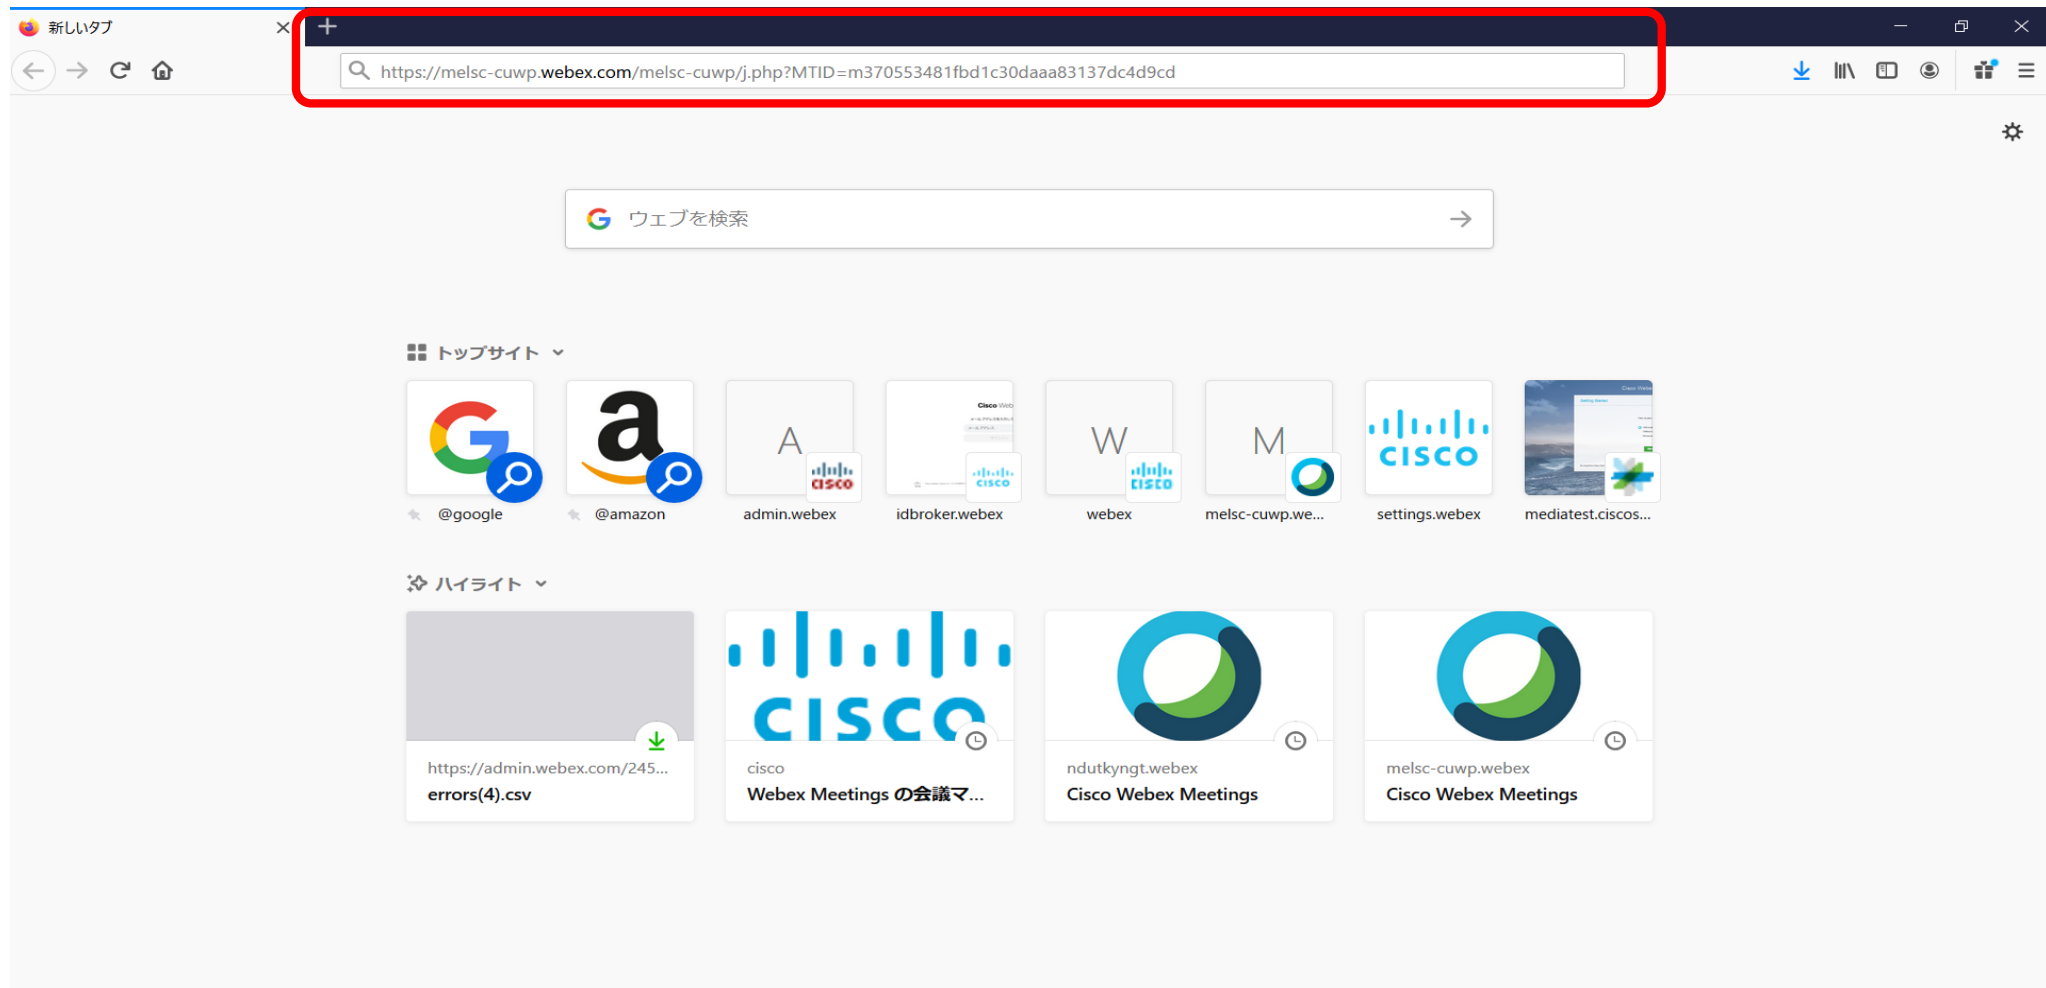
新しいタブ

https://melsc-cuwp.webex.com/melsc-cuwp/j.php?MTID=m370553481fbd1c30daaa83137dc4d9cd

ウェブを検索

トップサイト

@google

@amazon

A
admin.webex

idbroker.webex

W
webex

M
melsc-cuwp.we...

settings.webex

mediatest.ciscos...

ハイライト

https://admin.webex.com/245...
errors(4).csv

cisco
Webex Meetings の会議マ...

ndutkyngt.webex
Cisco Webex Meetings

melsc-cuwp.webex
Cisco Webex Meetings